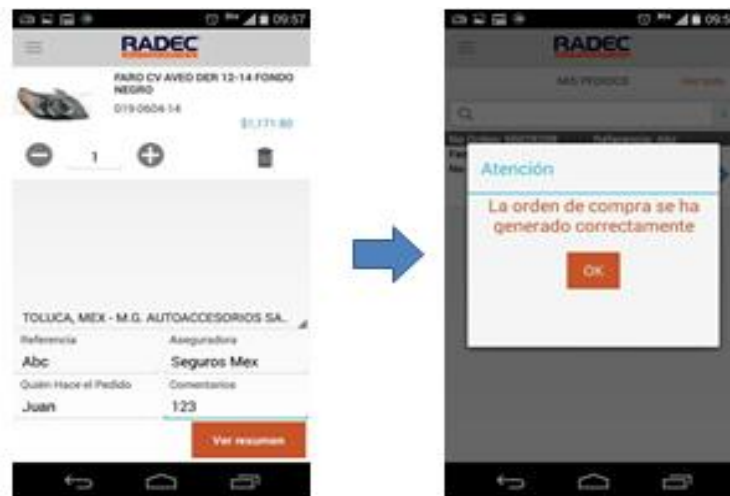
09:57

RADEC

FARO CV AVEO DER 12-14 FONDO NEGRO

019-0604-14

$1,171.80

1

TOLUCA, MEX - M.G. AUTOACCESORIOS SA.

Referencia

Abc

Aseguradora

Seguros Mex

Quién Hace el Pedido

Juan

Comentarios

123

Ver resumen

09:5

RADEC

MIS PEDIDOS

Atención

La orden de compra se ha generado correctamente

OK